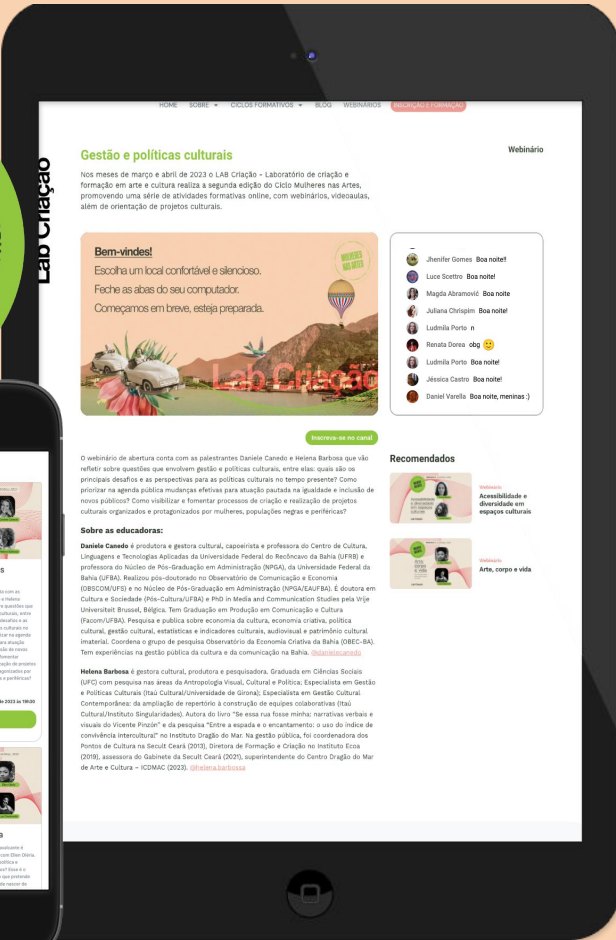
Lab Criação

HOME SOBRE CICLOS FORMATIVOS BLOG WEBINÁRIOS INSCRIÇÃO E FORMAÇÃO

Gestão e políticas culturais

Webinário

Nos meses de março e abril de 2023 o LAB Criação – Laboratório de criação e formação em arte e cultura realiza a segunda edição do Ciclo Mulheres nas Artes, promovendo uma série de atividades formativas online, com webinários, videoaulas, além de orientação de projetos culturais.

Bem-vindes!
Escolha um local confortável e silencioso.
Feche as abas do seu computador.
Começamos em breve, esteja preparada.

MULHERES NAS ARTES

Lab Criação

Jhenifer Gomes Boa noite!!
Luce Scettro Boa noite!
Magda Abramović Boa noite
Juliana Chrispim Boa noite!
Ludmila Porto n
Renata Dorea obg
Ludmila Porto Boa noite!
Jéssica Castro Boa noite!
Daniel Varella Boa noite, meninas :)

Inscreva-se no canal

O webinário de abertura conta com as palestrantes Daniele Canedo e Helena Barbosa que vão refletir sobre questões que envolvem gestão e políticas culturais, entre elas: quais são os principais desafios e as perspectivas para as políticas culturais no tempo presente? Como priorizar na agenda pública mudanças efetivas para atuação pautada na igualdade e inclusão de novos públicos? Como visibilizar e fomentar processos de criação e realização de projetos culturais organizados e protagonizados por mulheres, populações negras e periféricas?

Sobre as educadoras:

Daniele Canedo é produtora e gestora cultural, capoeirista e professora do Centro de Cultura, Linguagens e Tecnologias Aplicadas da Universidade Federal do Recôncavo da Bahia (UFRB) e professora do Núcleo de Pós-Graduação em Administração (NPGA), da Universidade Federal da Bahia (UFBA). Realizou pós-doutorado no Observatório de Comunicação e Economia (OBSCOM/UFS) e no Núcleo de Pós-Graduação em Administração (NPGA/EAUFBA). É doutora em Cultura e Sociedade (Pós-Cultura/UFBA) e PhD in Media and Communication Studies pela Vrije Universiteit Brussel, Bélgica. Tem Graduação em Produção em Comunicação e Cultura (Facom/UFBA). Pesquisa e publica sobre economia da cultura, economia criativa, política cultural, gestão cultural, estatísticas e indicadores culturais, audiovisual e patrimônio cultural imaterial. Coordena o grupo de pesquisa Observatório da Economia Criativa da Bahia (OBEC-BA). Tem experiências na gestão pública da cultura e da comunicação na Bahia. @danielecanedo

Helena Barbosa é gestora cultural, produtora e pesquisadora. Graduada em Ciências Sociais (UFC) com pesquisa nas áreas da Antropologia Visual, Cultural e Política; Especialista em Gestão e Políticas Culturais (Itaú Cultural/Universidade de Girona); Especialista em Gestão Cultural Contemporânea: da ampliação de repertório à construção de equipes colaborativas (Itaú Cultural/Instituto Singularidades). Autora do livro "Se essa rua fosse minha: narrativas verbais e visuais do Vicente Pinzón" e da pesquisa "Entre a espada e o encantamento: o uso do índice de convivência intercultural" no Instituto Dragão do Mar. Na gestão pública, foi coordenadora dos Pontos de Cultura na Secult Ceará (2013), Diretora de Formação e Criação no Instituto Ecoa (2019), assessora do Gabinete da Secult Ceará (2021), superintendente do Centro Dragão do Mar de Arte e Cultura – ICDMAC (2023). @helena.barbosa

Recomendados

Webinário
Acessibilidade e diversidade em espaços culturais

Webinário
Arte, corpo e vida